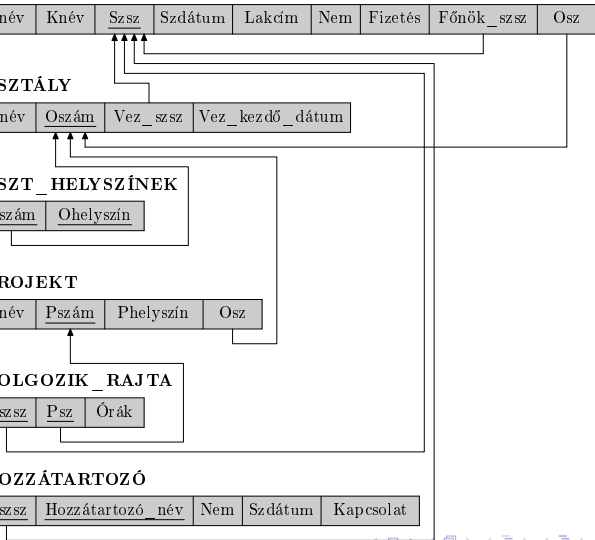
| név | Knév | Szsz | Szdátum | Lakcím | Nem | Fizetés | Főnök_szsz | Osz |
|---|---|---|---|---|---|---|---|---|

SZTÁLY

| név | Oszám | Vez_szsz | Vez_kezdő_dátum |
|---|---|---|---|

SZT_HELYSZÍNEK

| szám | Ohelyszín |
|---|---|

ROJEKT

| név | Pszám | Phelyszín | Osz |
|---|---|---|---|

OLGOZIK_RAJTA

| szsz | Psz | Órák |
|---|---|---|

HOZZÁTARTOZÓ

| szsz | Hozzátartozó_név | Nem | Szdátum | Kapcsolat |
|---|---|---|---|---|